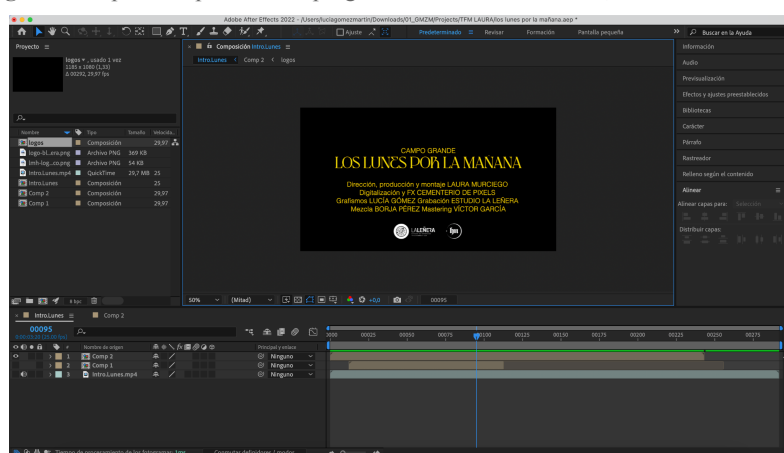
Adobe After Effects 2022 - /Users/luciagomezmartin/Downloads/01_GMZM/Projects/TFM LAURA/los lunes por la mañana.aep *

Ajuste
Predeterminado
Revisar
Formación
Pantalla pequeña
Buscar en la Ayuda

Proyecto ≡
logos ▾ , usado 1 vez
1185 x 1080 (1,33)
Δ 00292, 29,97 fps

| Nombre | Tipo | Tamaño | Velocida... |
|---|---|---|---|
| logos | Composición | | 29,97 |
| logo-bl...era.png | Archivo PNG | 369 KB | |
| lmh-log...co.png | Archivo PNG | 54 KB | |
| Intro.Lunes.mp4 | QuickTime | 29,7 MB | 25 |
| Intro.Lunes | Composición | | 25 |
| Comp 2 | Composición | | 29,97 |
| Comp 1 | Composición | | 29,97 |

8 bpc

Composición Intro.Lunes ≡
Intro.Lunes < Comp 2 < logos

CAMPO GRANDE
LOS LUNES POR LA MAÑANA
Dirección, producción y montaje LAURA MURCIEGO
Digitalización y FX CEMENTERIO DE PIXELS
Grafismos LUCÍA GÓMEZ Grabación ESTUDIO LA LEÑERA
Mezcla BORJA PÉREZ Mastering VÍCTOR GARCÍA
LALEÑERA

50% (Mitad) +0,0 00095

Información
Audio
Previsualización
Efectos y ajustes preestablecidos
Bibliotecas
Carácter
Párrafo
Rastreador
Relleno según el contenido
Alinear ≡
Alinear capas para: Selección
Distribuir capas:

Intro.Lunes ≡ Comp 2
00095
0:00:03:20 (25.00 fps)

| # | Nombre de origen | Principal y enlace |
|---|---|---|
| 1 | Comp 2 | Ninguno |
| 2 | Comp 1 | Ninguno |
| 3 | Intro.Lunes.mp4 | Ninguno |

0000 00025 00050 00075 00100 00125 00150 00175 00200 00225 00250 00275

Tiempo de procesamiento de los fotogramas: 1ms Conmutar definidores / modos